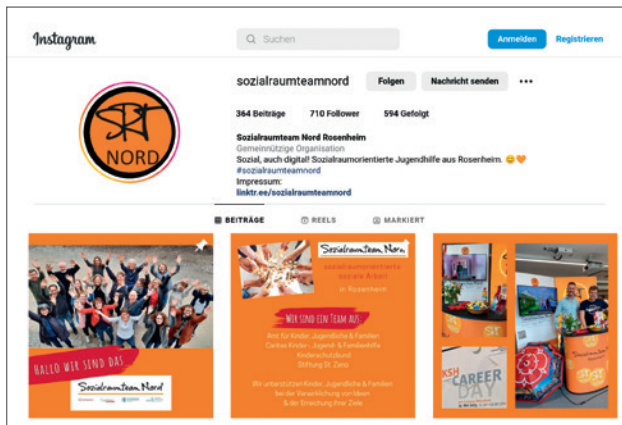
Instagram

Suchen

Anmelden Registrieren

sozialraumteamnord Folgen Nachricht senden •••

364 Beiträge 710 Follower 594 Gefolgt

Sozialraumteam Nord Rosenheim
Gemeinnützige Organisation
Sozial, auch digital! Sozialraumorientierte Jugendhilfe aus Rosenheim. 😊🧡
#sozialraumteamnord
Impressum:
linktr.ee/sozialraumteamnord

SRT NORD

BEITRÄGE REELS MARKIERT

HALLO WIR SIND DAS
Sozialraumteam Nord

Sozialraumteam Nord
sozialraumorientierte soziale Arbeit
in Rosenheim

WIR SIND EIN TEAM AUS
Amt für Kinder, Jugendliche & Familien
Caritas Kinder-, Jugend- & Familienhilfe
Kinderschutzbund
Stiftung St. Zeno

Wir unterstützen Kinder, Jugendliche & Familien bei der Verwirklichung vorhaben & der Erreichung ihrer Ziele

KSH
CAREER DAY